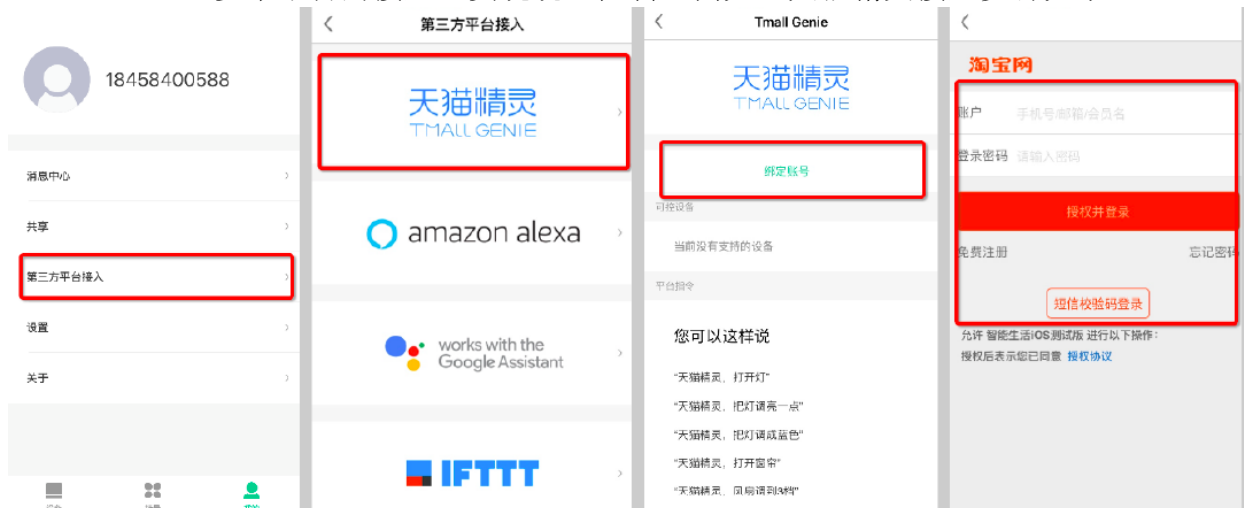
18458400588

消息中心 ›

共享 ›

第三方平台接入 ›

设置 ›

关于 ›

‹ 第三方平台接入

天猫精灵
TMALL GENIE ›

amazon alexa ›

works with the Google Assistant ›

IFTTT

‹ Tmall Genie

天猫精灵
TMALL GENIE

绑定账号

可控设备

当前没有支持的设备

平台指令

您可以这样说

"天猫精灵，打开灯"

"天猫精灵，把灯调亮一点"

"天猫精灵，把灯调成蓝色"

"天猫精灵，打开窗帘"

"天猫精灵，风扇调到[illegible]"

‹

淘宝网

账户 手机号/邮箱/会员名

登录密码 请输入密码

授权并登录

免费注册 忘记密码

短信校验码登录

允许 智能生活iOS测试版 进行以下操作：

授权后表示您已同意 授权协议